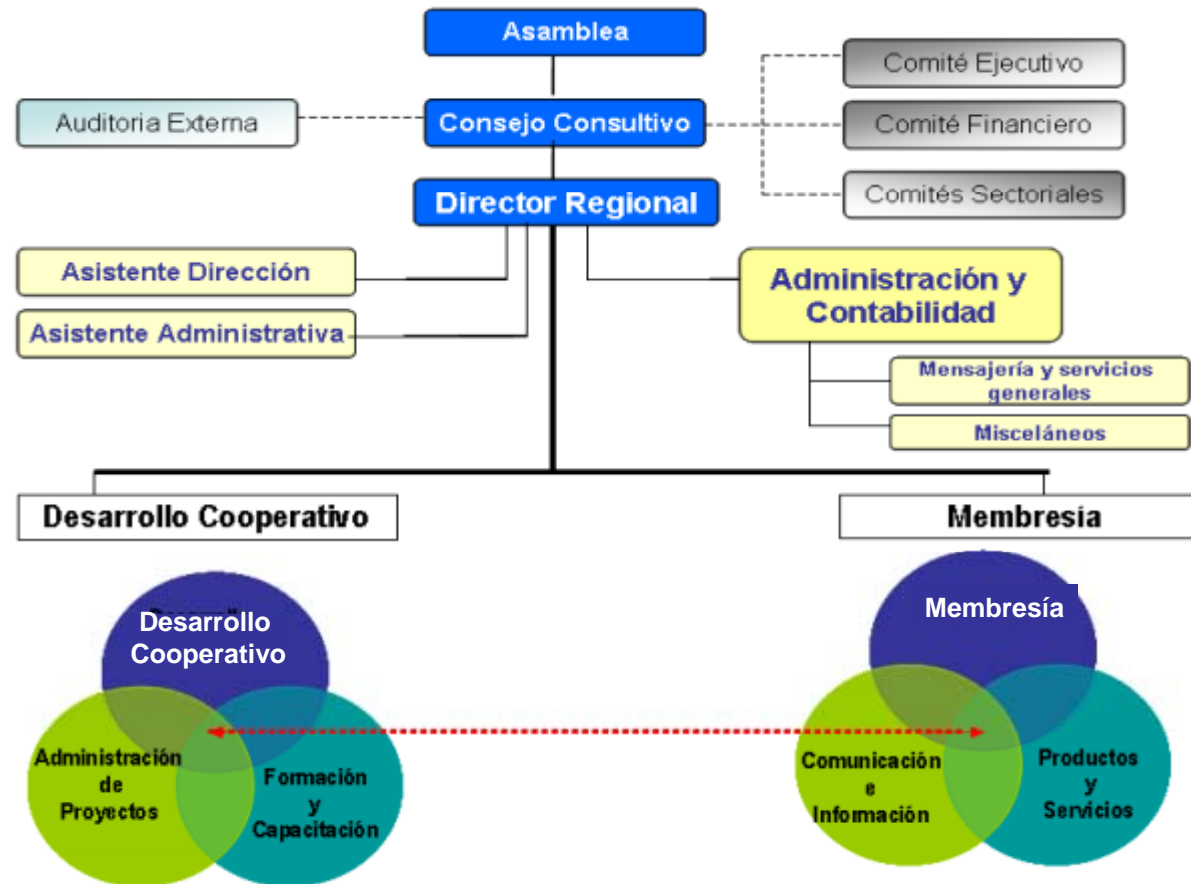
Asamblea

Auditoria Externa

Consejo Consultivo

Comité Ejecutivo

Comité Financiero

Comités Sectoriales

Director Regional

Asistente Dirección

Asistente Administrativa

Administración y Contabilidad

Mensajería y servicios generales

Misceláneos

Desarrollo Cooperativo

Membresia

Desarrollo Cooperativo

Administración de Proyectos

Formación y Capacitación

Membresía

Comunicación e Información

Productos y Servicios